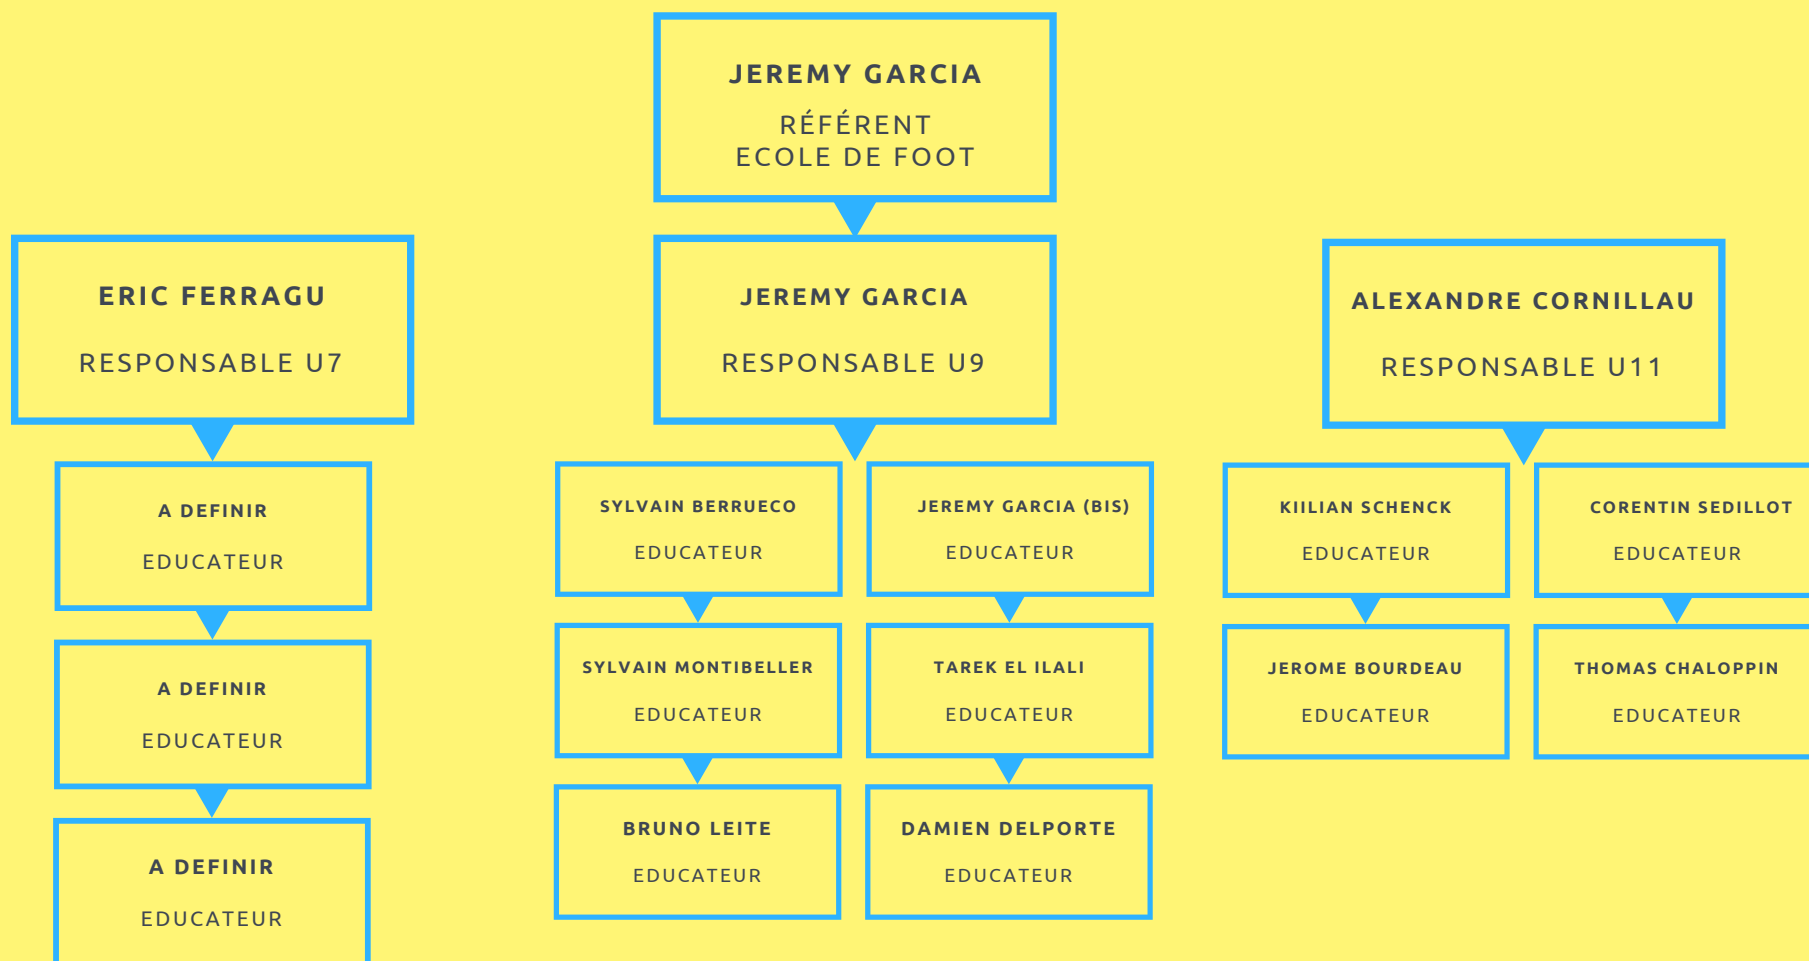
JEREMY GARCIA
RÉFÉRENT
ECOLE DE FOOT

ERIC FERRAGU
RESPONSABLE U7

A DEFINIR
EDUCATEUR

A DEFINIR
EDUCATEUR

A DEFINIR
EDUCATEUR

JEREMY GARCIA
RESPONSABLE U9

SYLVAIN BERRUECO
EDUCATEUR

SYLVAIN MONTIBELLER
EDUCATEUR

BRUNO LEITE
EDUCATEUR

JEREMY GARCIA (BIS)
EDUCATEUR

TAREK EL ILALI
EDUCATEUR

DAMIEN DELPORTE
EDUCATEUR

ALEXANDRE CORNILLAU
RESPONSABLE U11

KIILIAN SCHENCK
EDUCATEUR

JEROME BOURDEAU
EDUCATEUR

CORENTIN SEDILLOT
EDUCATEUR

THOMAS CHALOPPIN
EDUCATEUR